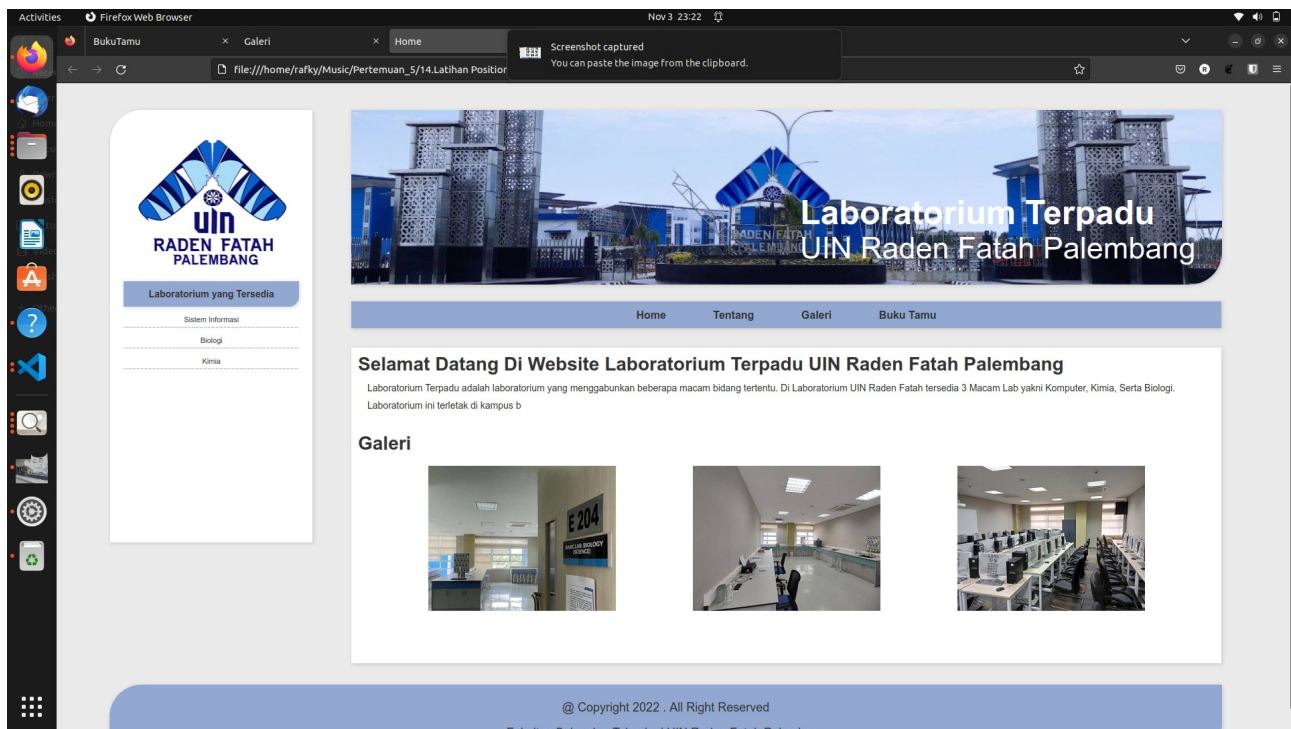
Activities Firefox Web Browser Nov 3 23:22

BukuTamu × Galeri × Home

Screenshot captured
You can paste the image from the clipboard.

file:///home/rafky/Music/Pertemuan_5/14.Latihan Positior

UIN
RADEN FATAH
PALEMBANG

Laboratorium yang Tersedia

Sistem Informasi

Biologi

Kimia

Laboratorium Terpadu
UIN Raden Fatah Palembang

Home Tentang Galeri Buku Tamu

Selamat Datang Di Website Laboratorium Terpadu UIN Raden Fatah Palembang

Laboratorium Terpadu adalah laboratorium yang menggabunkan beberapa macam bidang tertentu. Di Laboratorium UIN Raden Fatah tersedia 3 Macam Lab yakni Komputer, Kimia, Serta Biologi. Laboratorium ini terletak di kampus b

Galeri

E 204

@ Copyright 2022 . All Right Reserved

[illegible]